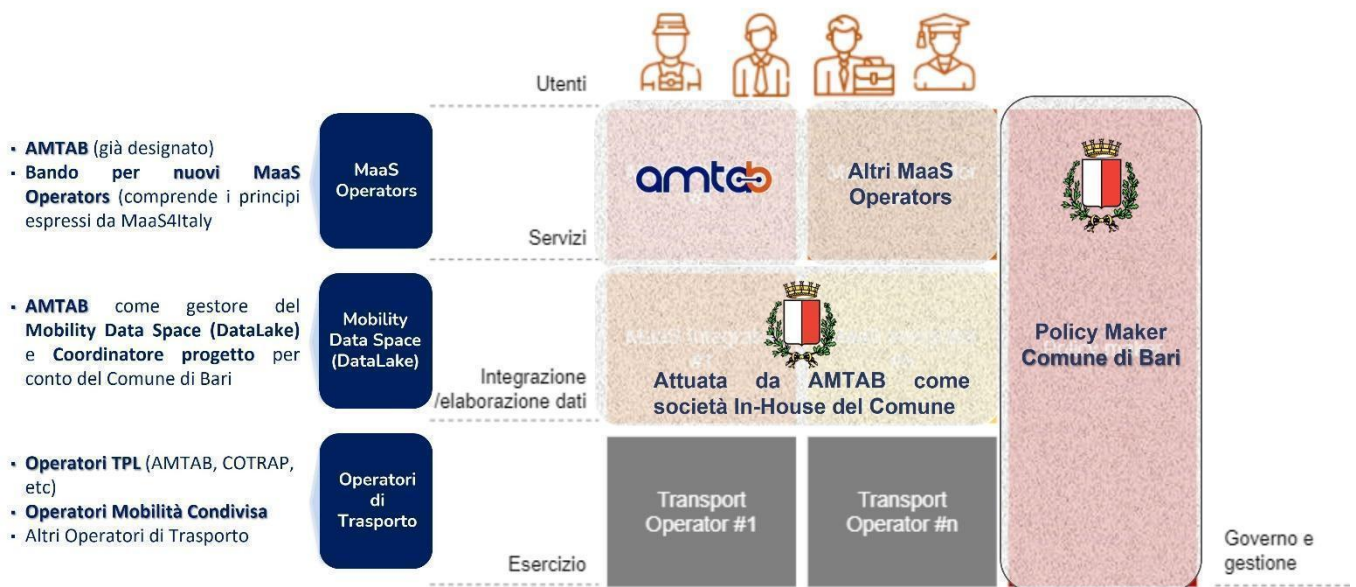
- **AMTAB** (già designato)
- **Bando per nuovi MaaS Operators** (comprende i principi espressi da MaaS4Italy

MaaS Operators

- **AMTAB** come gestore del **Mobility Data Space (DataLake)** e **Coordinatore progetto** per conto del Comune di Bari

Mobility Data Space (DataLake)

- **Operatori TPL** (AMTAB, COTRAP, etc)
- **Operatori Mobilità Condivisa**
- Altri Operatori di Trasporto

Operatori di Trasporto

Utenti

Servizi

Integrazione /elaborazione dati

Esercizio

amtab

Altri MaaS Operators

Attuata da AMTAB come società In-House del Comune

Transport Operator #1

Transport Operator #n

Policy Maker Comune di Bari

Governo e gestione